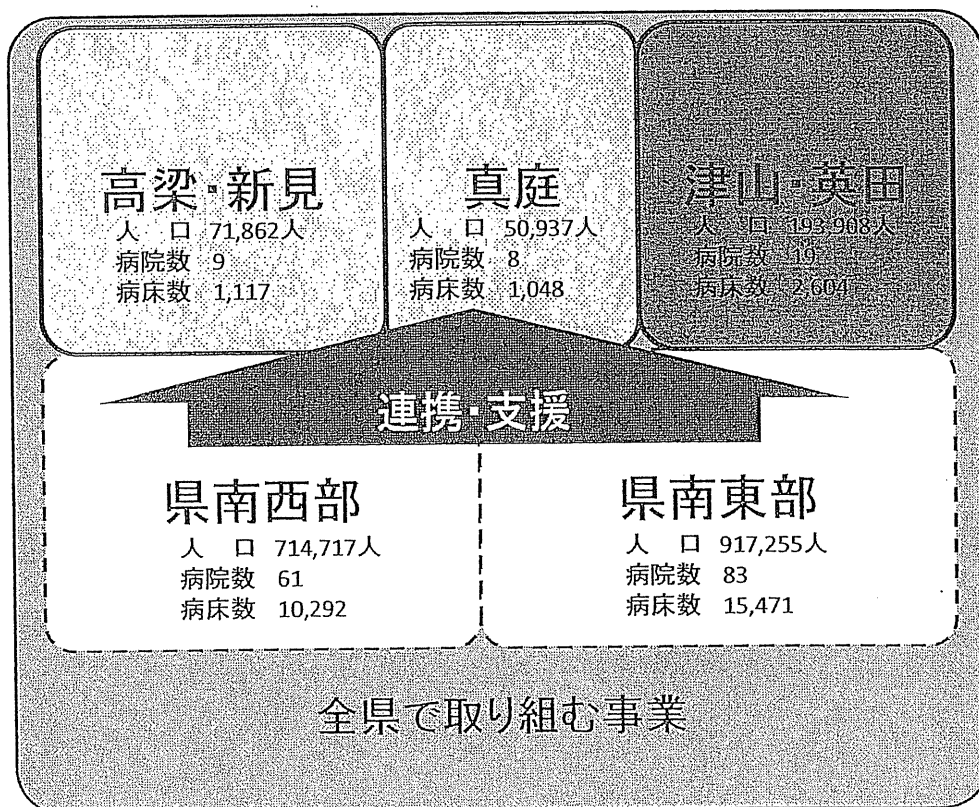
高梁・新見
人　口 71,862人
病院数 9
病床数 1,117

真庭
人　口 50,937人
病院数 8
病床数 1,048

津山・英田
人　口 193,908人
病院数 19
病床数 2,604

連携・支援

県南西部
人　口 714,717人
病院数 61
病床数 10,292

県南東部
人　口 917,255人
病院数 83
病床数 15,471

全県で取り組む事業